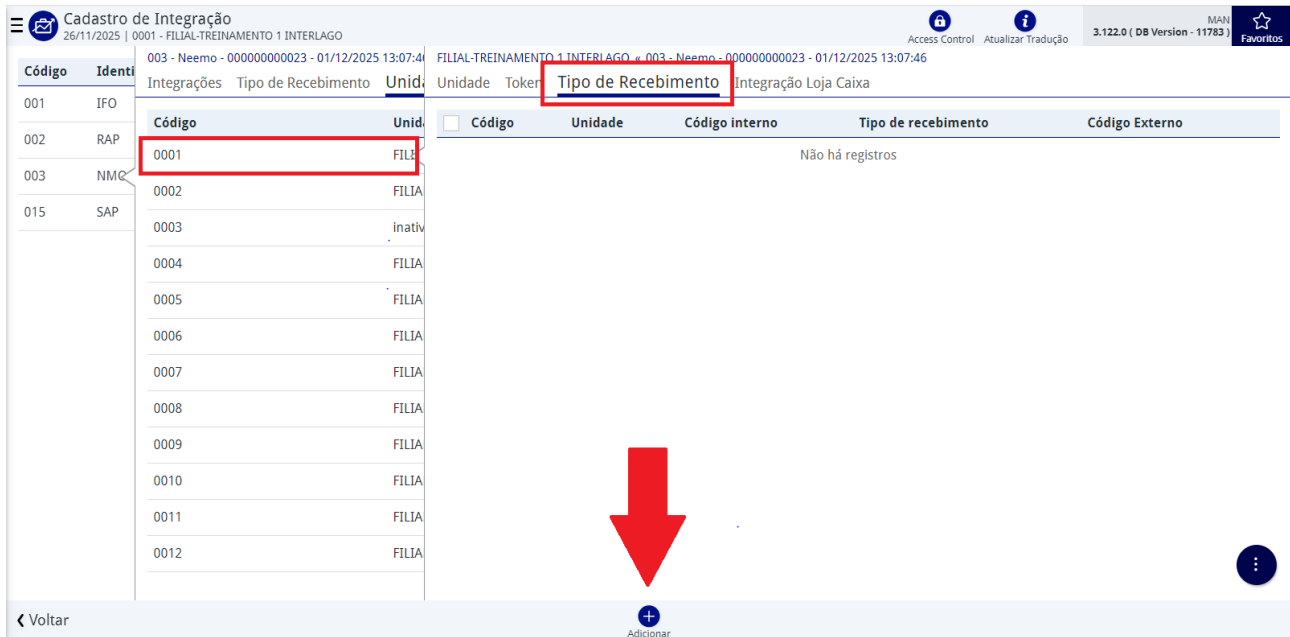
Cadastro de Integração
26/11/2025 | 0001 - FILIAL-TREINAMENTO 1 INTERLAGO

Access Control
Atualizar Tradução
MAN
3.122.0 ( DB Version - 11783 )
Favoritos

| Código | Identi |
|---|---|
| 001 | IFO |
| 002 | RAP |
| 003 | NMO |
| 015 | SAP |

003 - Neemo - 000000000023 - 01/12/2025 13:07:4
Integrações   Tipo de Recebimento   Unida

| Código | Unid |
|---|---|
| 0001 | FILI |
| 0002 | FILIA |
| 0003 | inativ |
| 0004 | FILIA |
| 0005 | FILIA |
| 0006 | FILIA |
| 0007 | FILIA |
| 0008 | FILIA |
| 0009 | FILIA |
| 0010 | FILIA |
| 0011 | FILIA |
| 0012 | FILIA |

FILIAL-TREINAMENTO 1 INTERLAGO « 003 - Neemo - 000000000023 - 01/12/2025 13:07:46
Unidade   Token   Tipo de Recebimento   Integração Loja Caixa

| Código | Unidade | Código interno | Tipo de recebimento | Código Externo |
|---|---|---|---|---|

Não há registros

Voltar
Adicionar